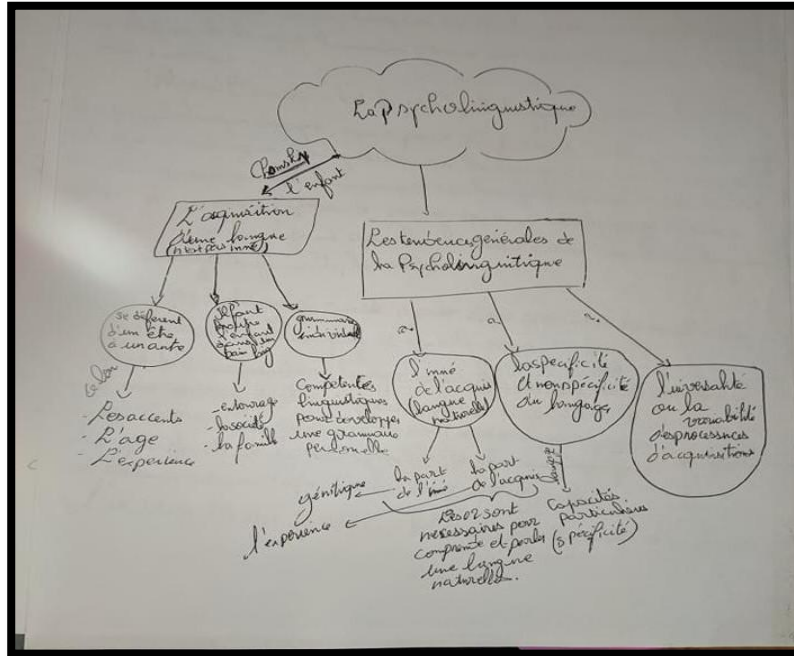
La psycholinguistique

Chomsky
l'enfant

L'acquisition 1ème langue (n'est pas inné)

Se diffèrent d'un être à un autre

selon
- Les accents
- L'age
- L'experience

L'enfant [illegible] l'enfant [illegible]

- entourage
- la société
- la famille

grammaire individuelle

Compétentes linguistiques pour développer une grammaire personnelle

Les tendances générales de la Psycholinguistique

a
L'inné de l'acquis (langue naturelle)

la part de l'inné
la part de l'acquis

génétique
l'experience

Les 02 sont nécessaires pour comprendre et parler une langue naturelle.

a
la spécificité et non spécificité du langage

langue
Capacités particulières (spécificité)

L'universalité ou la variabilité des processus d'acquisition